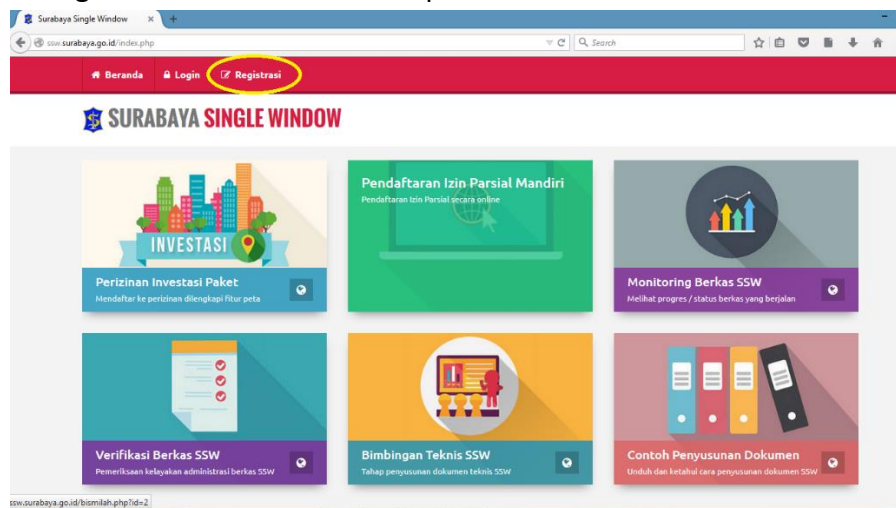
Surabaya Single Window

ssw.surabaya.go.id/index.php

Search

Beranda Login Registrasi

SURABAYA SINGLE WINDOW

INVESTASI

Perizinan Investasi Paket
Mendaftar ke perizinan dilengkapi fitur peta

Pendaftaran Izin Parsial Mandiri
Pendaftaran Izin Parsial secara online

Monitoring Berkas SSW
Melihat progres / status berkas yang berjalan

Verifikasi Berkas SSW
Pemeriksaan kelayakan administrasi berkas SSW

Bimbingan Teknis SSW
Tahap penyusunan dokumen teknis SSW

Contoh Penyusunan Dokumen
Unduh dan ketahui cara penyusunan dokumen SSW

ssw.surabaya.go.id/bismilah.php?id=2